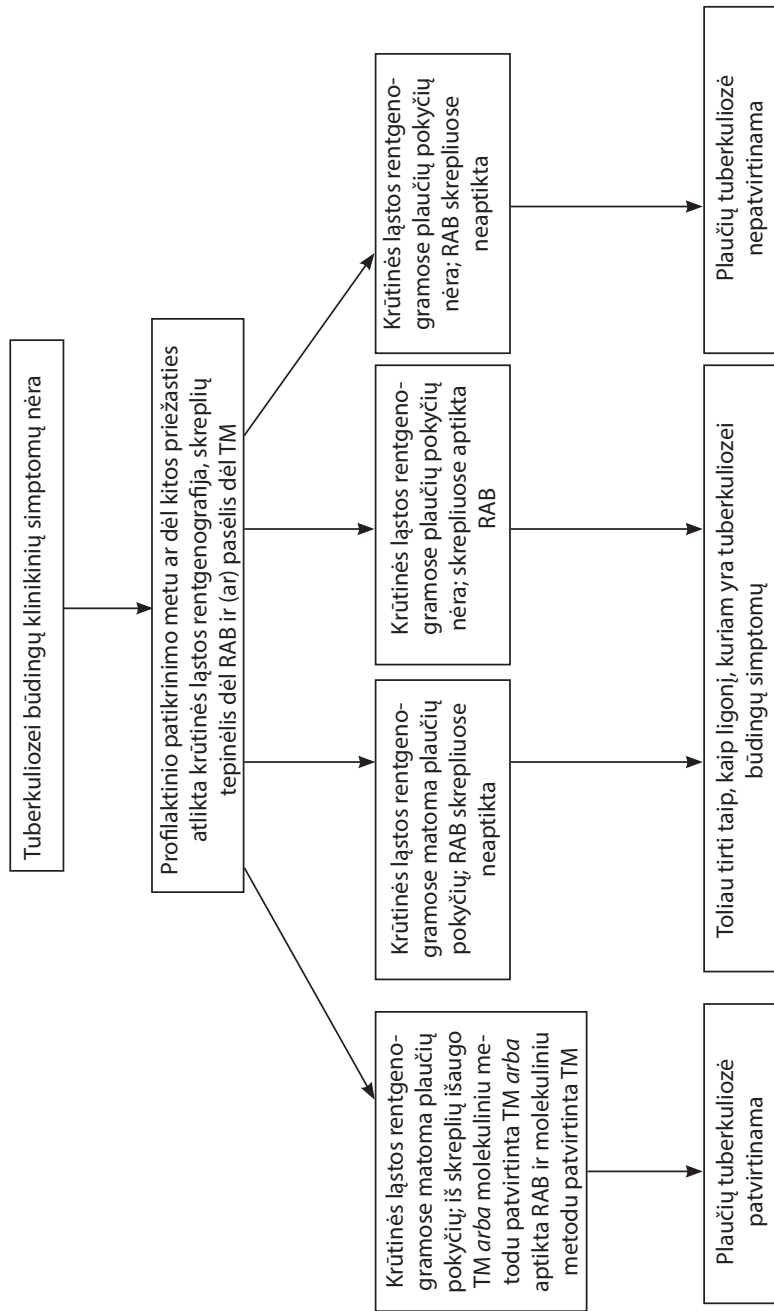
Tuberkuliozei būdingų klinikinių simptomų nėra

Profilaktinio patikrinimo metu ar dėl kitos priežasties atlikta krūtinės ląstos rentgenografija, skreplių tepinėlis dėl RAB ir (ar) pasėlis dėl TM

Krūtinės ląstos rentgenogramose matoma plaučių pokyčių; iš skreplių išauga TM *arba* molekuliniu metodu patvirtinta TM *arba* aptikta RAB ir molekuliniu metodu patvirtinta TM

Krūtinės ląstos rentgenogramose matoma plaučių pokyčių; RAB skrepliuose neaptikta

Krūtinės ląstos rentgenogramose plaučių pokyčių nėra; skrepliuose aptikta RAB

Krūtinės ląstos rentgenogramose plaučių pokyčių nėra; RAB skrepliuose neaptikta

Plaučių tuberkuliozė patvirtinama

Toliau tirti taip, kaip ligonį, kuriam yra tuberkuliozei būdingų simptomų

Plaučių tuberkuliozė nepatvirtinama